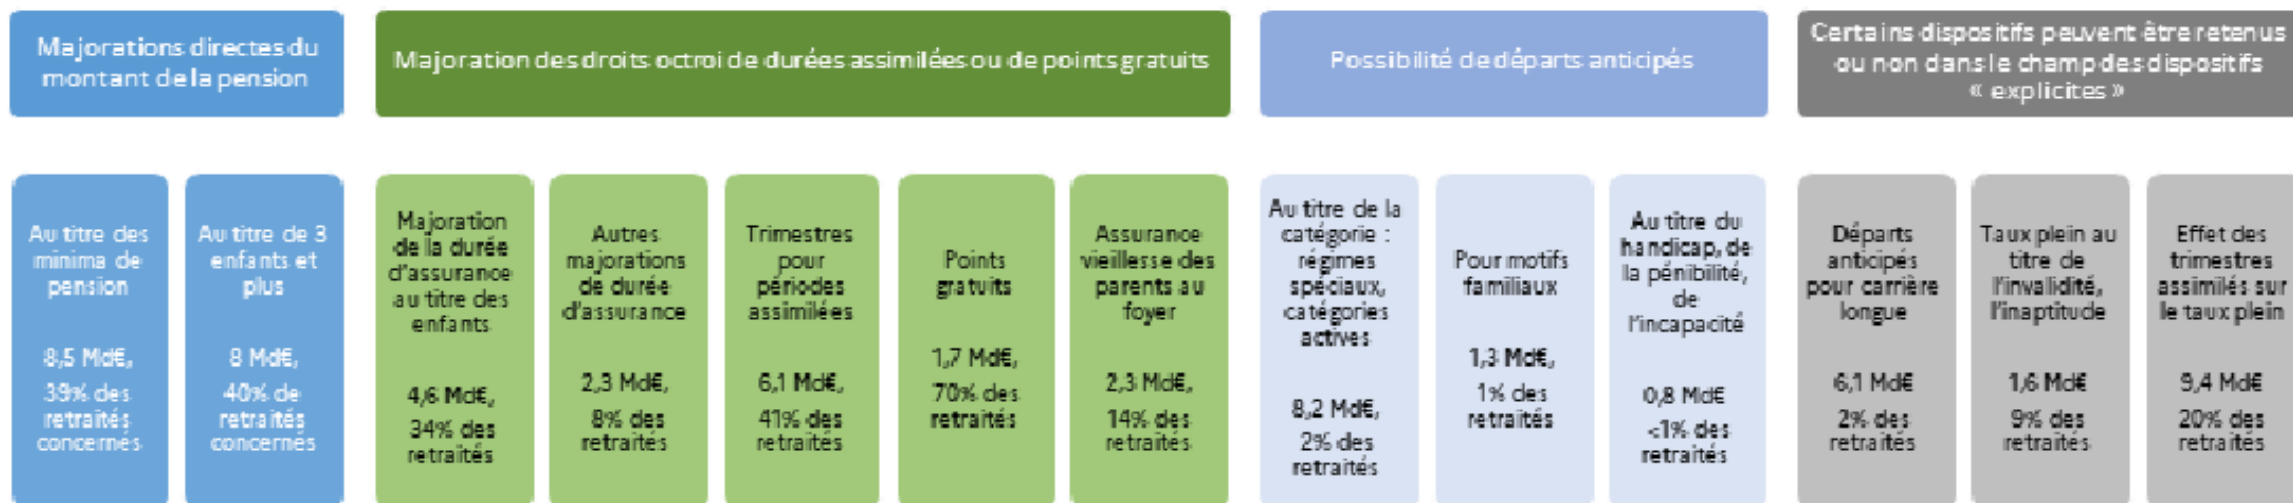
Majorations directes du montant de la pension

Majoration des droits octroi de durées assimilées ou de points gratuits

Possibilité de départs anticipés

Certains dispositifs peuvent être retenus ou non dans le champ des dispositifs « explicites »

Au titre des minima de pension

8,5 Md€, 39% des retraités concernés

Au titre de 3 enfants et plus

8 Md€, 40% de retraités concernés

Majoration de la durée d'assurance au titre des enfants

4,6 Md€, 34% des retraités

Autres majorations de durée d'assurance

2,3 Md€, 8% des retraités

Trimestres pour périodes assimilées

6,1 Md€, 41% des retraités

Points gratuits

1,7 Md€, 70% des retraités

Assurance vieillesse des parents au foyer

2,3 Md€, 14% des retraités

Au titre de la catégorie : régimes spéciaux, catégories actives

8,2 Md€, 2% des retraités

Pour motifs familiaux

1,3 Md€, 1% des retraités

Au titre du handicap, de la pénibilité, de l'incapacité

0,8 Md€ <1% des retraités

Départs anticipés pour carrière longue

6,1 Md€ 2% des retraités

Taux plein au titre de l'invalidité, l'inaptitude

1,6 Md€ 9% des retraités

Effet des trimestres assimilés sur le taux plein

9,4 Md€ 20% des retraités